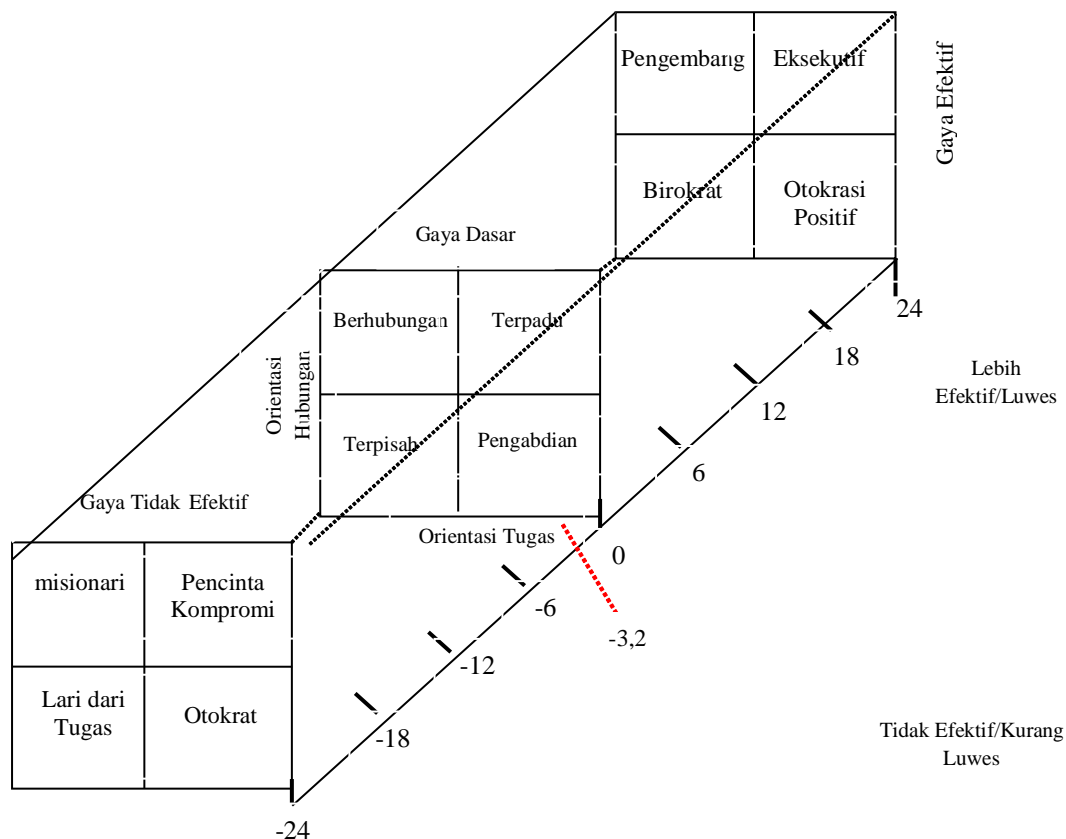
Pengembang

Eksekutif

Birokrat

Otokrasi Positif

Gaya Efektif

Gaya Dasar

Berhubungan

Terpadu

Terpisah

Pengabdian

Orientasi Hubungan

Orientasi Tugas

24

18

12

6

0

-6

-3,2

-12

-18

-24

Lebih Efektif/Luwes

Gaya Tidak Efektif

misionari

Pencinta Kompromi

Lari dari Tugas

Otokrat

Tidak Efektif/Kurang Luwes